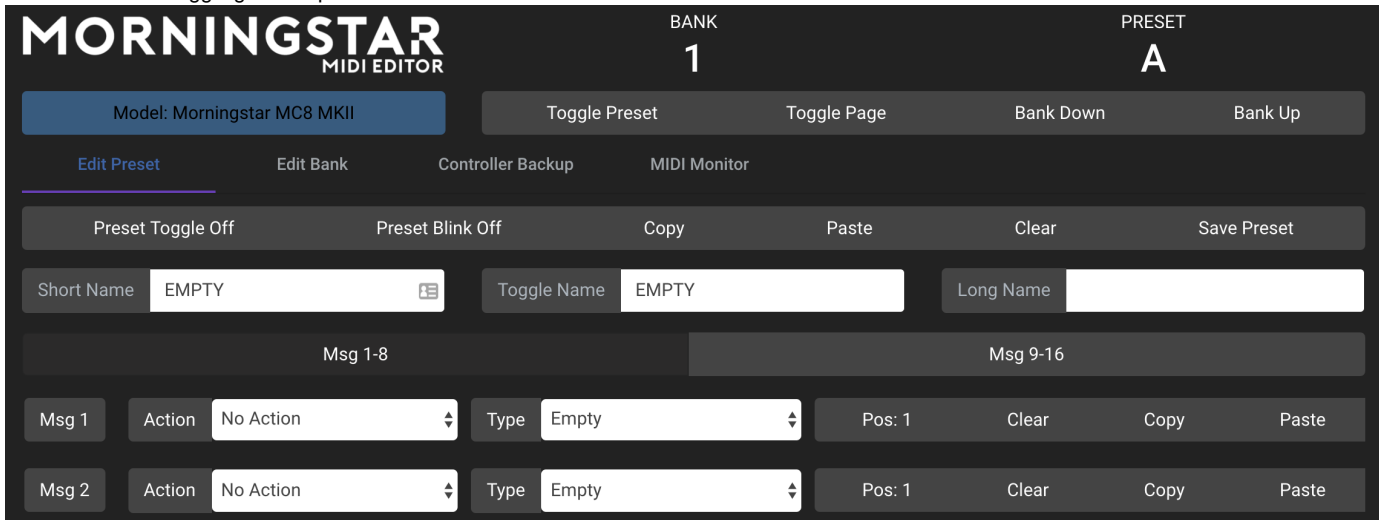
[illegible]

MORNINGSTAR
MIDI EDITOR

BANK
1

PRESET
A

Model: Morningstar MC8 MKII

Toggle Preset Toggle Page Bank Down Bank Up

Edit Preset Edit Bank Controller Backup MIDI Monitor

Preset Toggle Off Preset Blink Off Copy Paste Clear Save Preset

Short Name EMPTY

Toggle Name EMPTY

Long Name

Msg 1-8

Msg 9-16

Msg 1 Action No Action Type Empty Pos: 1 Clear Copy Paste

Msg 2 Action No Action Type Empty Pos: 1 Clear Copy Paste